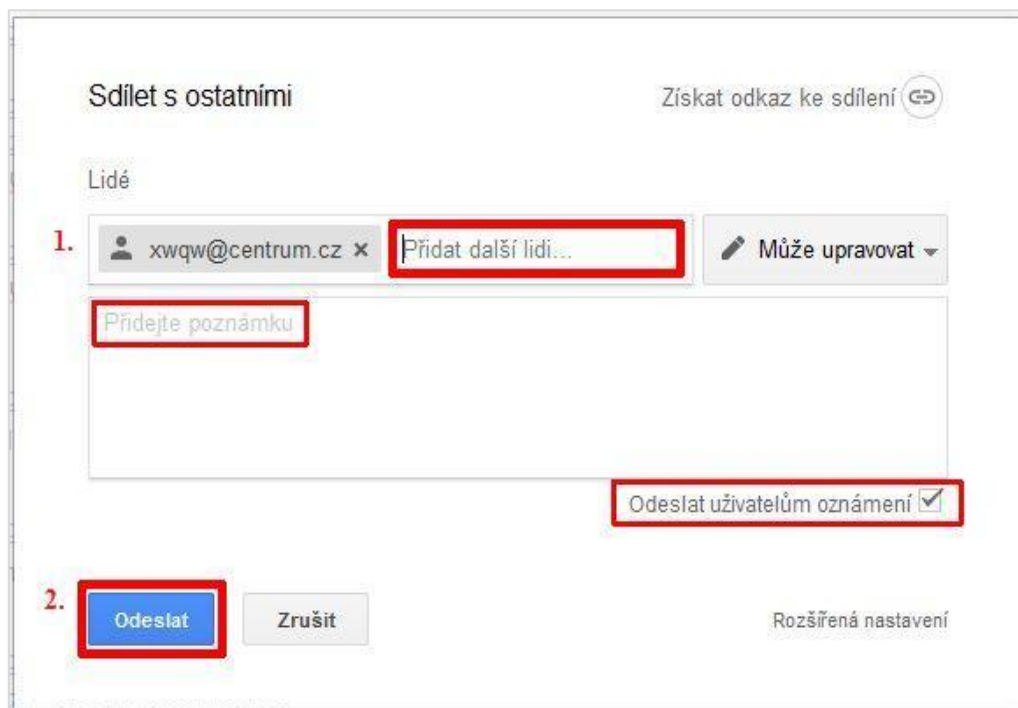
Sdílet s ostatními

Získat odkaz ke sdílení

Lidé

1.

xwqw@centrum.cz ×

Přidat další lidi...

Může upravovat

Přidejte poznámku

Odeslat uživatelům oznámení

2.

Odeslat

Zrušit

Rozšířená nastavení